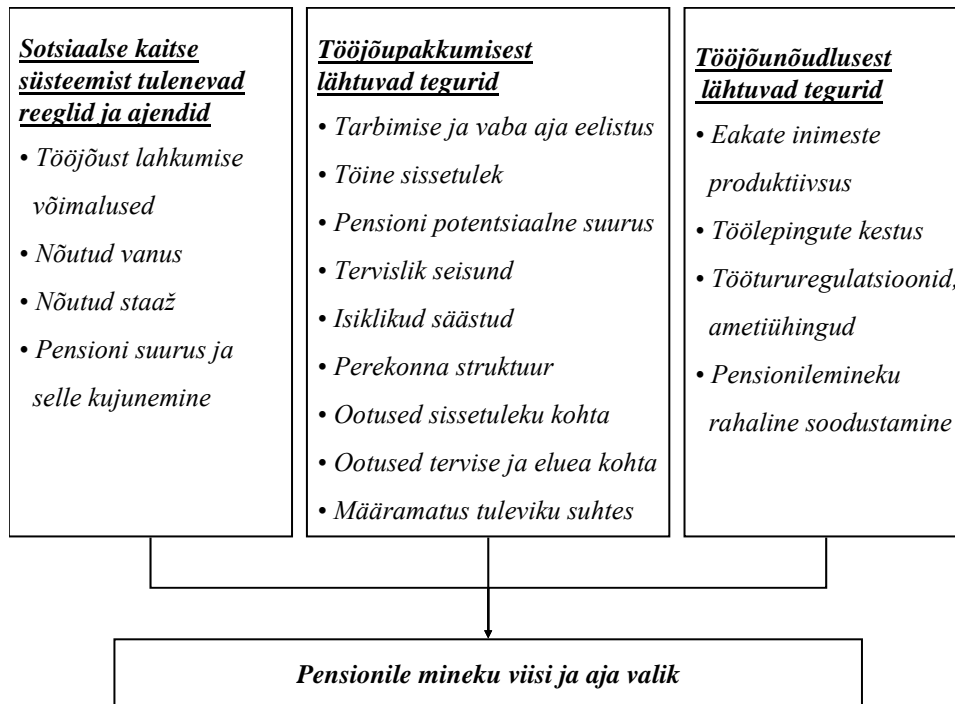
**Sotsiaalse kaitse süsteemist tulenevad reeglid ja ajendid**

• Tööjõust lahkumise võimalused
• Nõutud vanus
• Nõutud staaž
• Pensioni suurus ja selle kujunemine

**Tööjõupakkumisest lähtuvad tegurid**

• Tarbimise ja vaba aja eelistus
• Töine sissetulek
• Pensioni potentsiaalne suurus
• Tervislik seisund
• Isiklikud säästud
• Perekonna struktuur
• Ootused sissetuleku kohta
• Ootused tervise ja eluea kohta
• Määramatus tuleviku suhtes

**Tööjõunõudlusest lähtuvad tegurid**

• Eakate inimeste produktiivsus
• Töölepingute kestus
• Tööturuegulatsioonid, ametiühingud
• Pensionilemineku rahaline soodustamine

**Pensionile mineku viisi ja aja valik**